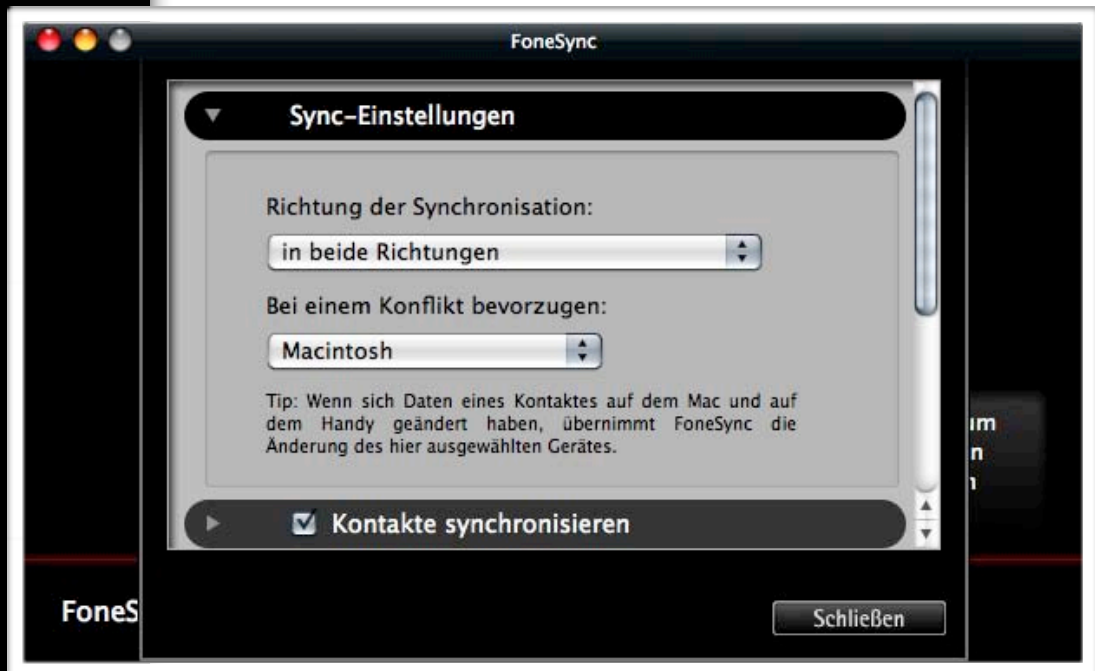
FoneSync

Sync-Einstellungen

Richtung der Synchronisation:

in beide Richtungen

Bei einem Konflikt bevorzugen:

Macintosh

Tip: Wenn sich Daten eines Kontaktes auf dem Mac und auf dem Handy geändert haben, übernimmt FoneSync die Änderung des hier ausgewählten Gerätes.

Kontakte synchronisieren

um
n
n

FoneS

Schließen